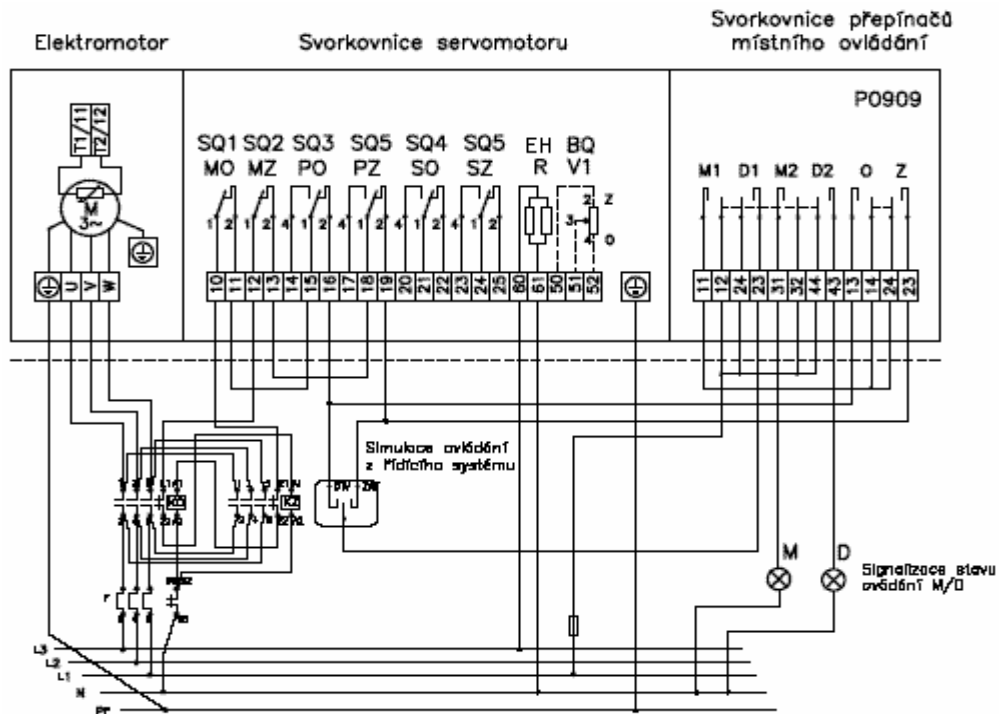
Elektromotor

Svorkovnice servomotoru

Svorkovnice přepínačů místního ovládání

P0909

T1/11
T2/12

M
3~

U V W

SQ1 SQ2 SQ3 SQ5 SQ4 SQ5 EH BQ
MO MZ PO PZ SO SZ R V1

1 2 1 2 4 1 2 4 1 2 4 1 2 4 1 2

2 Z
3
4 O

10 11 12 13 14 15 16 17 18 19 20 21 22 23 24 25 60 61 50 51 52

M1 D1 M2 D2 O Z

11 12 24 23 31 32 44 43 13 14 24 23

Simulace ovládání z řídícího systému

K1
K2

M

D

Signalizace stavu ovládání M/D

L3
L2
L1
N
PE